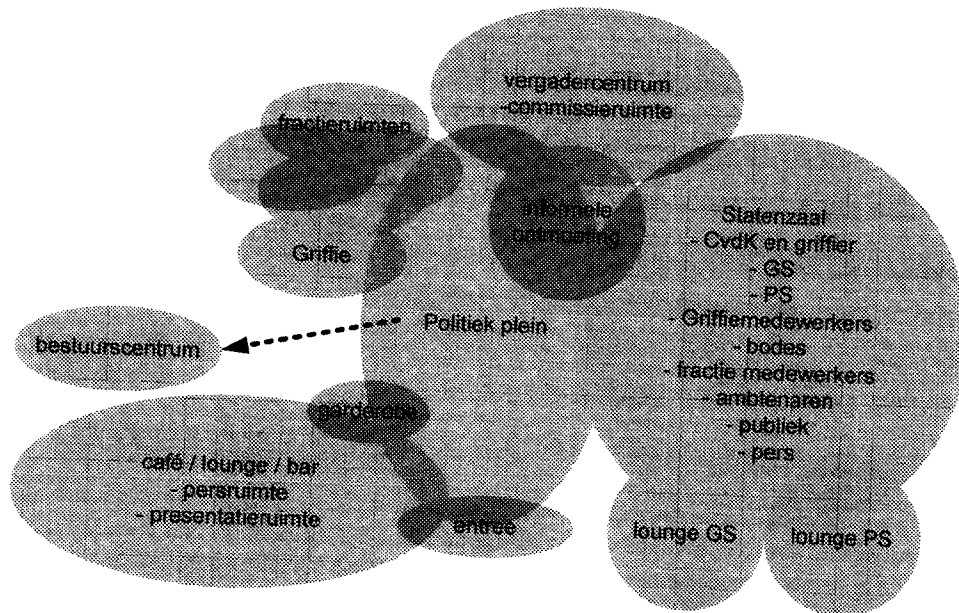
vergadercentrum
-commissieruimte

fractieruimten

informele ontmoeting

Griffie

Statenzaal
- CvdK en griffier
- GS
- PS
- Griffiemedewerkers
- bodes
- fractie medewerkers
- ambtenaren
- publiek
- pers

Politiek plein

bestuurscentrum

garderobe

café / lounge / bar
- persruimte
- presentatieruimte

entree

lounge GS

lounge PS